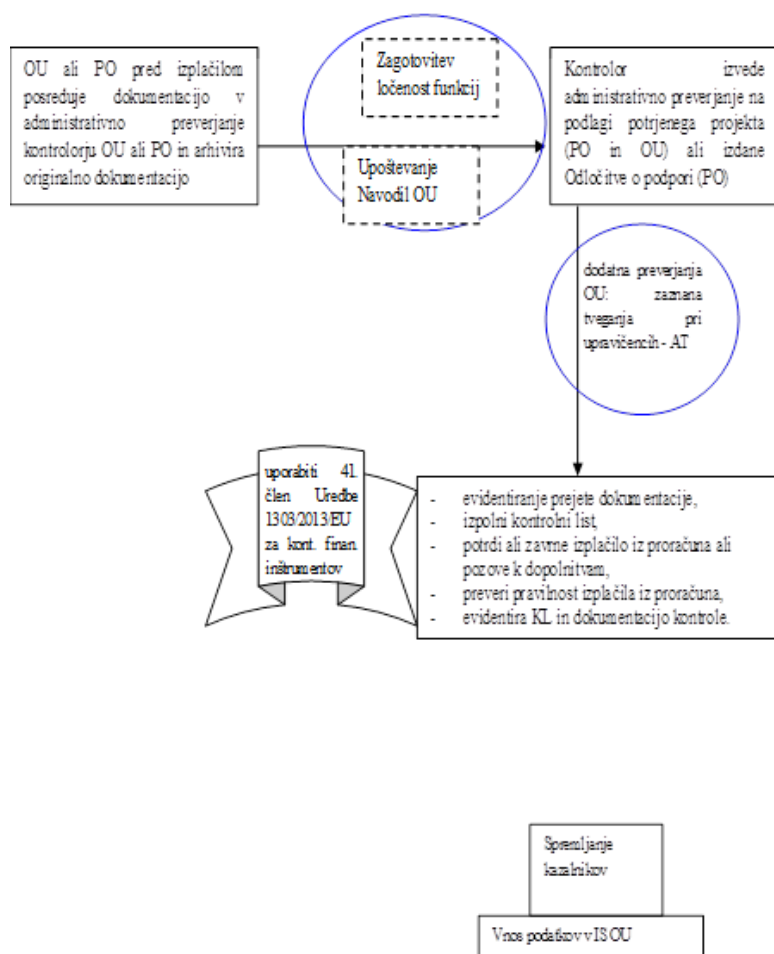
OU ali PO pred izplačilom posreduje dokumentacijo v administrativno preverjanje kontrolorju OU ali PO in arhivira originalno dokumentacijo

Zagotovitev ločenost funkcij

Upoštevanje Navodil OU

Kontrolor izvede administrativno preverjanje na podlagi potrjenega projekta (PO in OU) ali izdane Odločitve o podpori (PO)

dodatna preverjanja OU: zaznana tveganja pri upravičencih - AT

uporabiti 41. člen Uredbe 1303/2013/EU za kont. finan. inštrumentov

- evidentiranje prejete dokumentacije,
- izpolni kontrolni list,
- potrdi ali zavrne izplačilo iz proračuna ali pozove k dopolnitvam,
- preveri pravilnost izplačila iz proračuna,
- evidentira KL in dokumentacijo kontrole.

Spremljanje kazalnikov

Vnos podatkov v IS OU